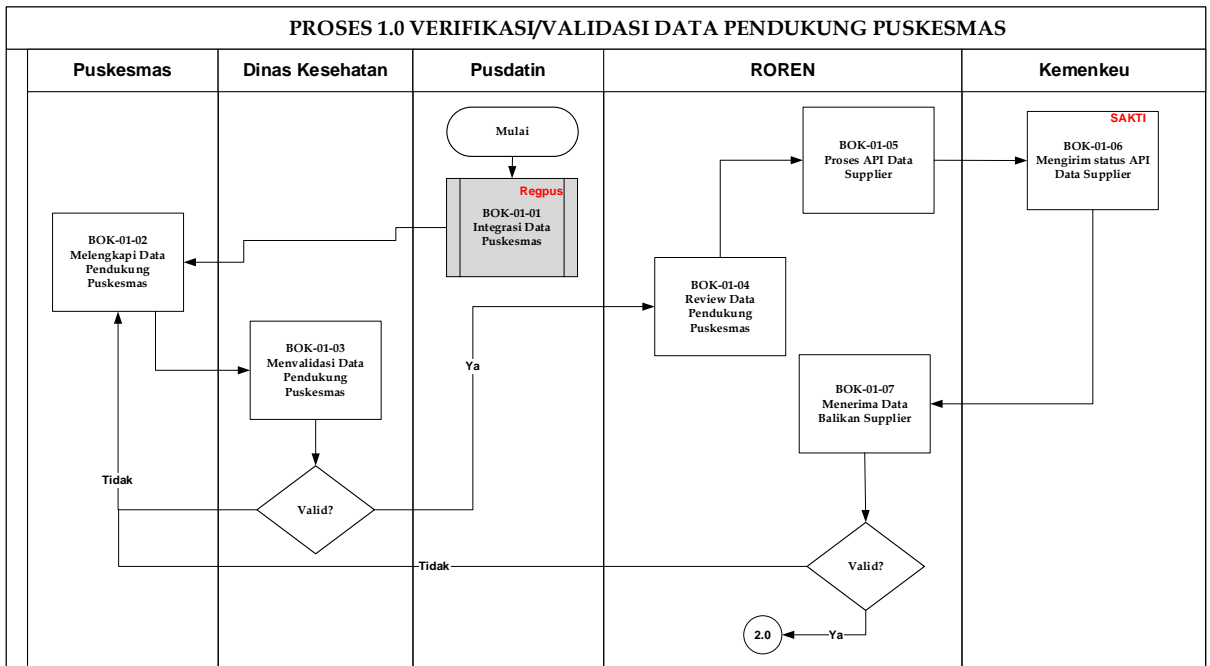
PROSES 1.0 VERIFIKASI/VALIDASI DATA PENDUKUNG PUSKESMAS

Puskesmas

Dinas Kesehatan

Pusdatin

ROREN

Kemenkeu

Mulai

Regpus

BOK-01-01
Integrasi Data Puskesmas

BOK-01-05
Proses API Data Supplier

SAKTI

BOK-01-06
Mengirim status API Data Supplier

BOK-01-02
Melengkapi Data Pendukung Puskesmas

BOK-01-04
Review Data Pendukung Puskesmas

BOK-01-03
Menvalidasi Data Pendukung Puskesmas

Ya

BOK-01-07
Menerima Data Balikan Supplier

Tidak

Valid?

Tidak

Valid?

2.0

Ya